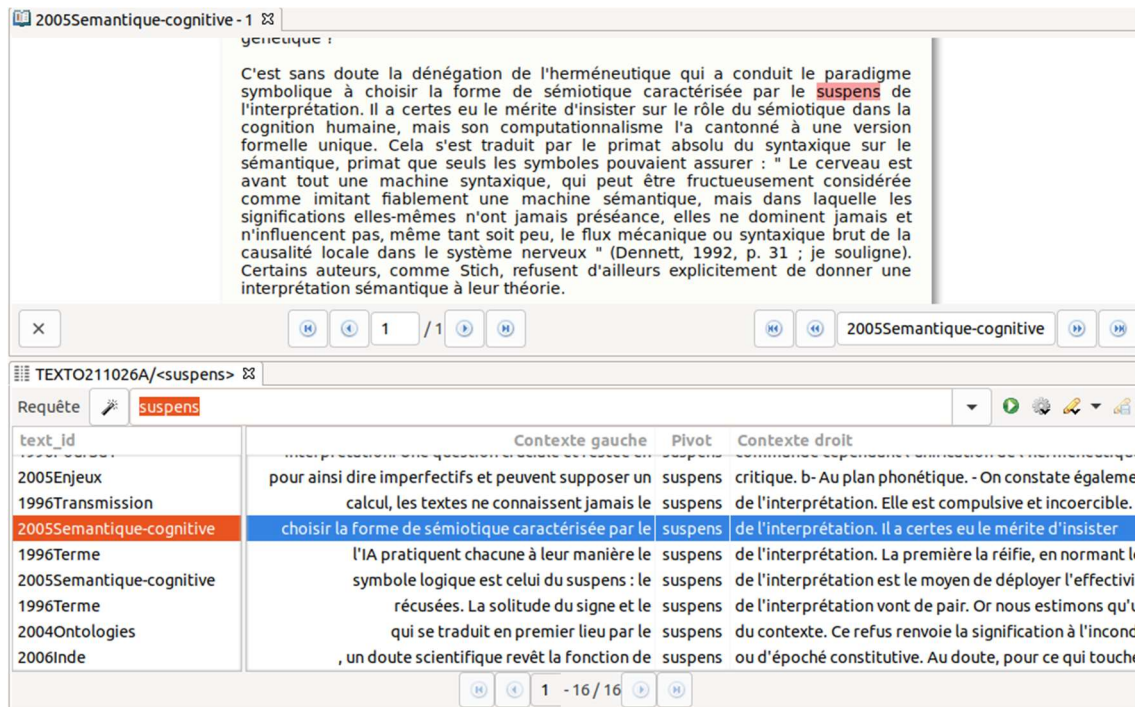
2005Semantique-cognitive - 1 ☒

génétique ?

C'est sans doute la dénégation de l'herméneutique qui a conduit le paradigme symbolique à choisir la forme de sémiotique caractérisée par le suspens de l'interprétation. Il a certes eu le mérite d'insister sur le rôle du sémiotique dans la cognition humaine, mais son computationnalisme l'a cantonné à une version formelle unique. Cela s'est traduit par le primat absolu du syntaxique sur le sémantique, primat que seuls les symboles pouvaient assurer : " Le cerveau est avant tout une machine syntaxique, qui peut être fructueusement considérée comme imitant fiablement une machine sémantique, mais dans laquelle les significations elles-mêmes n'ont jamais préséance, elles ne dominent jamais et n'influencent pas, même tant soit peu, le flux mécanique ou syntaxique brut de la causalité locale dans le système nerveux " (Dennett, 1992, p. 31 ; je souligne). Certains auteurs, comme Stich, refusent d'ailleurs explicitement de donner une interprétation sémantique à leur théorie.

✕ 1 / 1 2005Semantique-cognitive

TEXTO211026A/<suspens> ☒

Requête suspens

| text_id | Contexte gauche | Pivot | Contexte droit |
|---|---|---|---|
| 2005Enjeux | pour ainsi dire imperfectifs et peuvent supposer un | suspens | critique. b- Au plan phonétique. - On constate égaleme |
| 1996Transmission | calcul, les textes ne connaissent jamais le | suspens | de l'interprétation. Elle est compulsive et incoercible. |
| 2005Semantique-cognitive | choisir la forme de sémiotique caractérisée par le | suspens | de l'interprétation. Il a certes eu le mérite d'insister |
| 1996Terme | l'IA pratiquent chacune à leur manière le | suspens | de l'interprétation. La première la réifie, en normant l |
| 2005Semantique-cognitive | symbole logique est celui du suspens : le | suspens | de l'interprétation est le moyen de déployer l'effectivi |
| 1996Terme | récusées. La solitude du signe et le | suspens | de l'interprétation vont de pair. Or nous estimons qu'u |
| 2004Ontologies | qui se traduit en premier lieu par le | suspens | du contexte. Ce refus renvoie la signification à l'incon |
| 2006Inde | , un doute scientifique revêt la fonction de | suspens | ou d'époché constitutive. Au doute, pour ce qui touche |

1 - 16 / 16